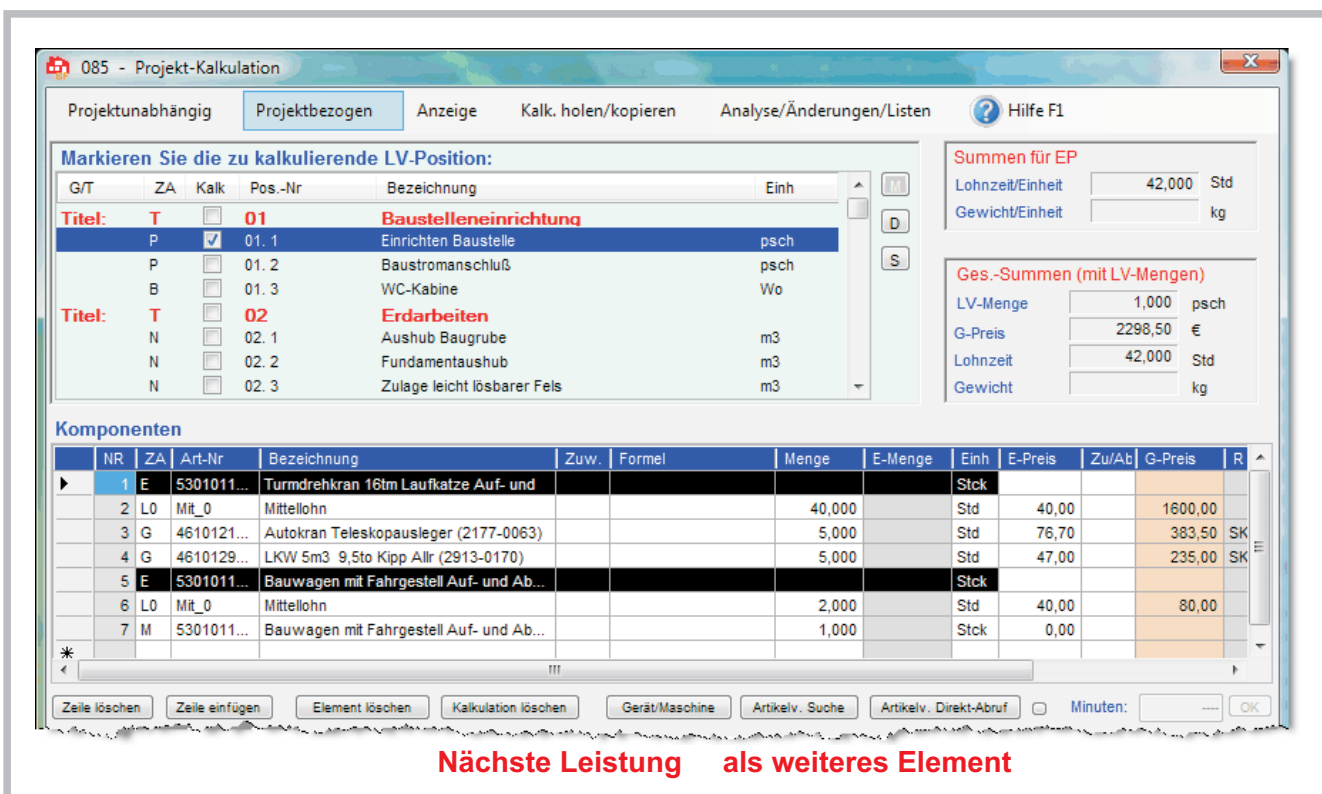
085 - Projekt-Kalkulation

Projektunabhängig | Projektbezogen | Anzeige | Kalk. holen/kopieren | Analyse/Änderungen/Listen | Hilfe F1

Markieren Sie die zu kalkulierende LV-Position:

| G/T | ZA | Kalk | Pos.-Nr | Bezeichnung | Einh |
|---|---|---|---|---|---|
| Titel: | T | | 01 | Baustelleneinrichtung | |
| | P | ☑ | 01. 1 | Einrichten Baustelle | psch |
| | P | | 01. 2 | Baustromanschluß | psch |
| | B | | 01. 3 | WC-Kabine | Wo |
| Titel: | T | | 02 | Erdarbeiten | |
| | N | | 02. 1 | Aushub Baugrube | m3 |
| | N | | 02. 2 | Fundamentaushub | m3 |
| | N | | 02. 3 | Zulage leicht lösbarer Fels | m3 |

M D S

Summen für EP
Lohnzeit/Einheit 42,000 Std
Gewicht/Einheit kg

Ges.-Summen (mit LV-Mengen)
LV-Menge 1,000 psch
G-Preis 2298,50 €
Lohnzeit 42,000 Std
Gewicht kg

Komponenten

| NR | ZA | Art-Nr | Bezeichnung | Zuw. | Formel | Menge | E-Menge | Einh | E-Preis | Zu/Ab | G-Preis | R |
|---|---|---|---|---|---|---|---|---|---|---|---|---|
| 1 | E | 5301011... | Turmdrehkran 16tm Laufkatze Auf- und | | | | | Stck | | | | |
| 2 | L0 | Mit_0 | Mittellohn | | | 40,000 | | Std | 40,00 | | 1600,00 | |
| 3 | G | 4610121... | Autokran Teleskopausleger (2177-0063) | | | 5,000 | | Std | 76,70 | | 383,50 | SK |
| 4 | G | 4610129... | LKW 5m3 9,5to Kipp Allr (2913-0170) | | | 5,000 | | Std | 47,00 | | 235,00 | SK |
| 5 | E | 5301011... | Bauwagen mit Fahrgestell Auf- und Ab... | | | | | Stck | | | | |
| 6 | L0 | Mit_0 | Mittellohn | | | 2,000 | | Std | 40,00 | | 80,00 | |
| 7 | M | 5301011... | Bauwagen mit Fahrgestell Auf- und Ab... | | | 1,000 | | Stck | 0,00 | | | |
| * | | | | | | | | | | | | |

Zeile löschen | Zeile einfügen | Element löschen | Kalkulation löschen | Gerät/Maschine | Artikelv. Suche | Artikelv. Direkt-Abruf | Minuten: ---- | OK

Nächste Leistung als weiteres Element